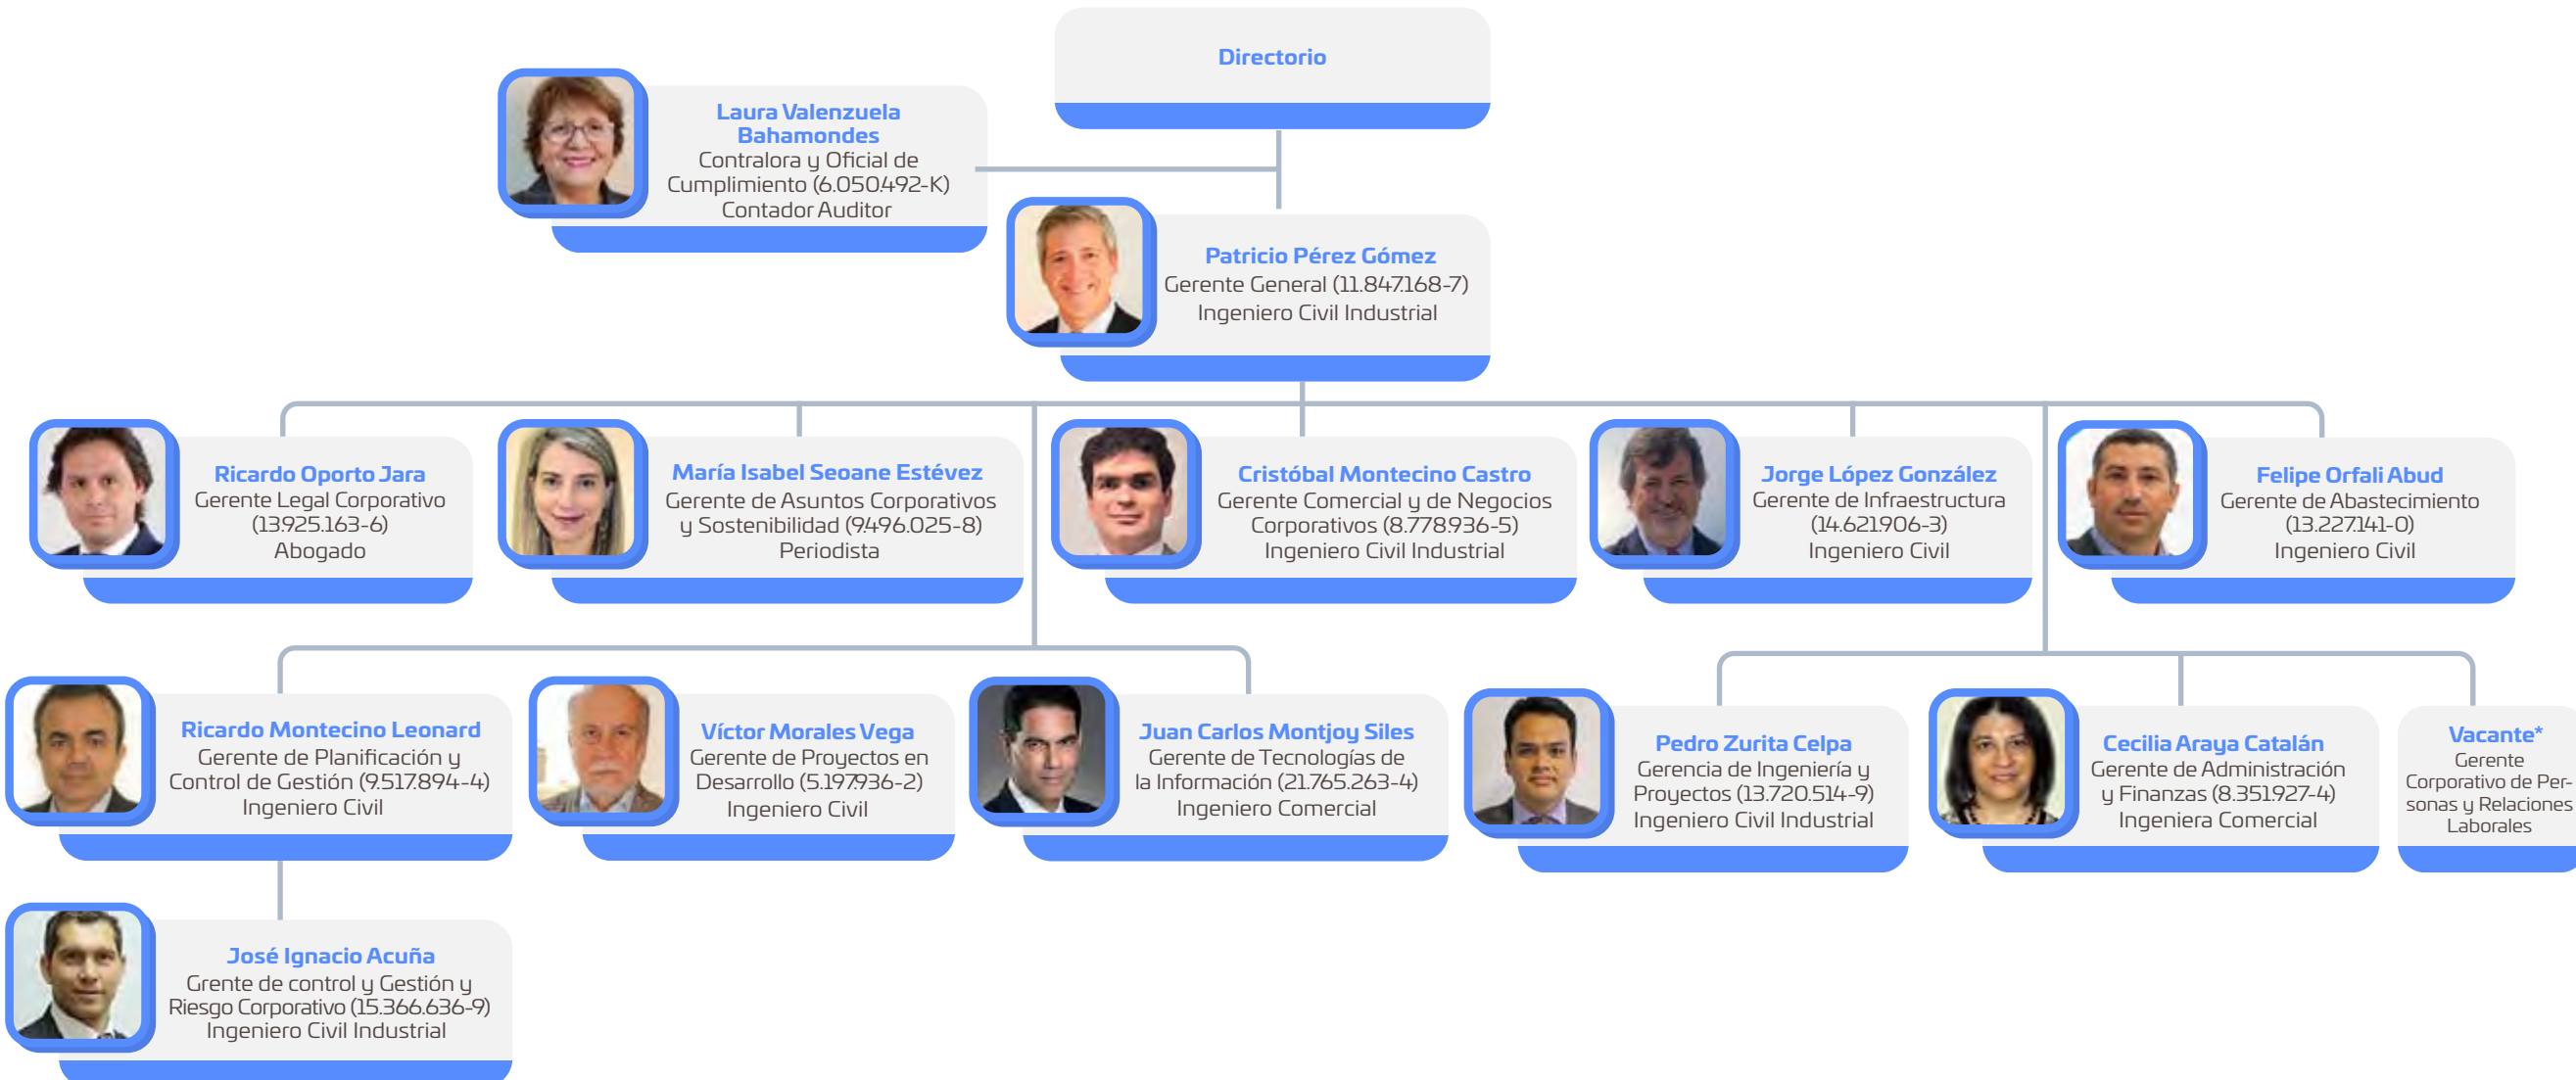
Directorio

Laura Valenzuela Bahamondes
Contralora y Oficial de Cumplimiento (6.050.492-K)
Contador Auditor

Patricio Pérez Gómez
Gerente General (11.847.168-7)
Ingeniero Civil Industrial

Ricardo Oporto Jara
Gerente Legal Corporativo (13.925.163-6)
Abogado

María Isabel Seoane Estévez
Gerente de Asuntos Corporativos y Sostenibilidad (9.496.025-8)
Periodista

Cristóbal Montecino Castro
Gerente Comercial y de Negocios Corporativos (8.778.936-5)
Ingeniero Civil Industrial

Jorge López González
Gerente de Infraestructura (14.621.906-3)
Ingeniero Civil

Felipe Orfali Abud
Gerente de Abastecimiento (13.227.141-0)
Ingeniero Civil

Ricardo Montecino Leonard
Gerente de Planificación y Control de Gestión (9.517.894-4)
Ingeniero Civil

Víctor Morales Vega
Gerente de Proyectos en Desarrollo (5.197.936-2)
Ingeniero Civil

Juan Carlos Montjoy Siles
Gerente de Tecnologías de la Información (21.765.263-4)
Ingeniero Comercial

Pedro Zurita Celpa
Gerencia de Ingeniería y Proyectos (13.720.514-9)
Ingeniero Civil Industrial

Cecilia Araya Catalán
Gerente de Administración y Finanzas (8.351.927-4)
Ingeniera Comercial

Vacante*
Gerente Corporativo de Personas y Relaciones Laborales

José Ignacio Acuña
Grente de control y Gestión y Riesgo Corporativo (15.366.636-9)
Ingeniero Civil Industrial